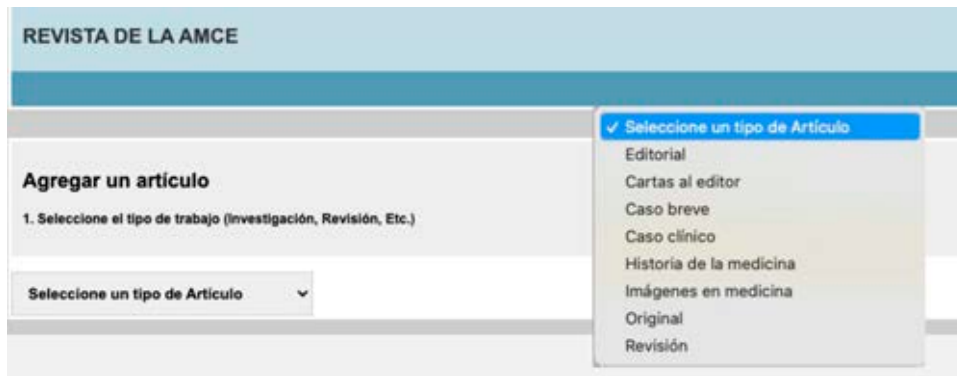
REVISTA DE LA AMCE

Agregar un artículo

1. Seleccione el tipo de trabajo (Investigación, Revisión, Etc.)

Seleccione un tipo de Artículo

✓ Seleccione un tipo de Artículo
Editorial
Cartas al editor
Caso breve
Caso clínico
Historia de la medicina
Imágenes en medicina
Original
Revisión